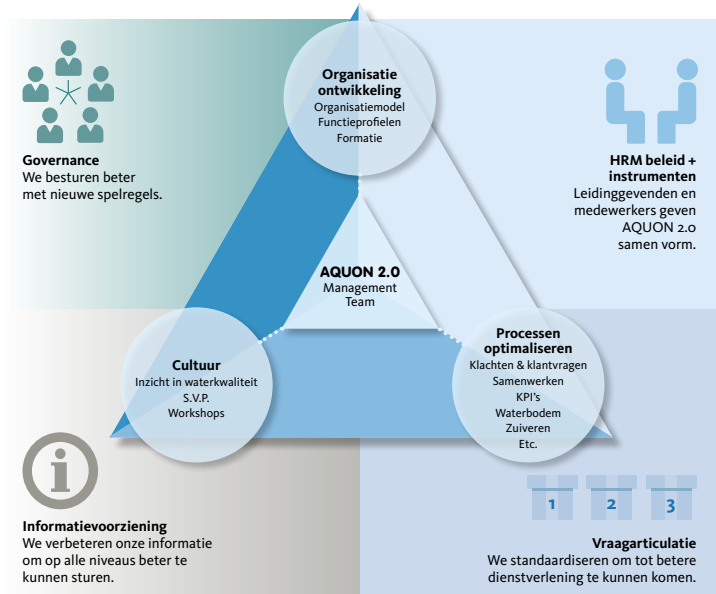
Governance
We besturen beter met nieuwe spelregels.

Organisatie ontwikkeling
Organisatiemodel
Functieprofielen
Formatie

HRM beleid + instrumenten
Leidinggevenden en medewerkers geven AQUON 2.0 samen vorm.

AQUON 2.0
Management Team

Cultuur
Inzicht in waterkwaliteit
S.V.P.
Workshops

Processen optimaliseren
Klachten & klantvragen
Samenwerken
KPI's
Waterbodem
Zuiveren
Etc.

Informatievoorziening
We verbeteren onze informatie om op alle niveaus beter te kunnen sturen.

1 2 3

Vraagarticulatie
We standaardiseren om tot betere dienstverlening te kunnen komen.